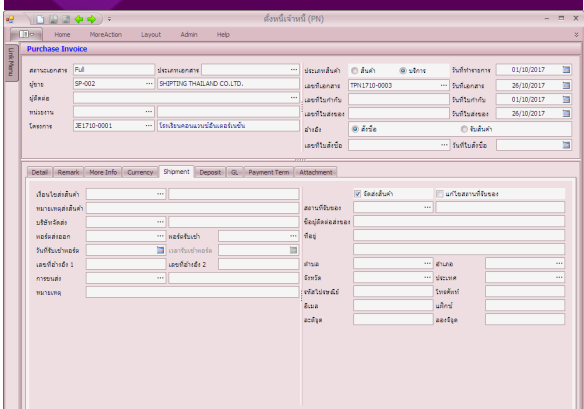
ตั้งหนี้เจ้าหนี้ (PN)

Home MoreAction Layout Admin Help

Link Menu

Purchase Invoice

สถานะเอกสาร Full
ประเภทเอกสาร
ผู้ขาย SP-002 SHIPTING THAILAND CO.,LTD.
ผู้ติดต่อ
หน่วยงาน
โครงการ JE1710-0001 โรงเรียนคอนแวนต์อินเตอร์เนชั่น

ประเภทสินค้า สินค้า บริการ
เลขที่เอกสาร TPN1710-0003
เลขที่ใบกำกับ
เลขที่ใบส่งของ
อ้างอิง ตั้งหนี้ รับสินค้า
เลขที่ใบสั่งซื้อ

วันที่ทำรายการ 01/10/2017
วันที่เอกสาร 26/10/2017
วันที่ใบกำกับ 01/10/2017
วันที่ใบส่งของ 26/10/2017
วันที่ใบสั่งซื้อ

Detail Remark More Info Currency Shipment Deposit GL Payment Term Attachment

เงื่อนไขส่งสินค้า
หมายเหตุส่งสินค้า
บริษัทจัดส่ง
พอร์ตส่งออก
พอร์ตรับเข้า
วันที่นำเข้าพอร์ต
เวลารับเข้าพอร์ต
เลขที่อ้างอิง 1
เลขที่อ้างอิง 2
การขนส่ง
หมายเหตุ

จัดส่งสินค้า
แก้ไขสถานที่รับของ
สถานที่รับของ
ชื่อผู้ติดต่อสถานของ
ที่อยู่
ตำบล
อำเภอ
จังหวัด
ประเทศ
รหัสไปรษณีย์
โทรศัพท์
อีเมล
แฟ็กซ์
ละติจูด
ลองจิจูด